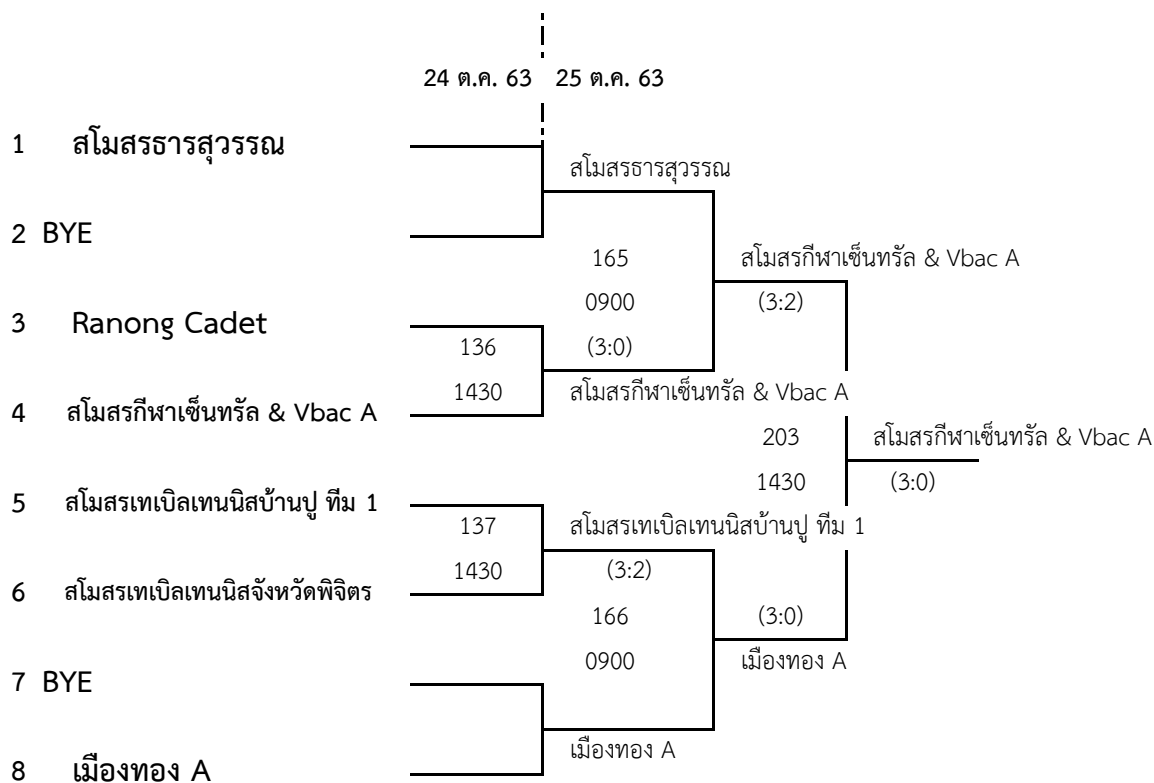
24 ต.ค. 63 25 ต.ค. 63

1 สโมสรธารสุวรรณ

2 BYE

3 Ranong Cadet

4 สโมสรกีฬาเซ็นทรัล & Vbac A

5 สโมสรเทเบิลเทนนิสบ้านปู ทีม 1

6 สโมสรเทเบิลเทนนิสจังหวัดพิจิตร

7 BYE

8 เมืองทอง A

สโมสรธารสุวรรณ

165

0900

136

1430

(3:0)

สโมสรกีฬาเซ็นทรัล & Vbac A

สโมสรกีฬาเซ็นทรัล & Vbac A

(3:2)

203

1430

สโมสรกีฬาเซ็นทรัล & Vbac A

(3:0)

137

1430

สโมสรเทเบิลเทนนิสบ้านปู ทีม 1

(3:2)

166

0900

(3:0)

เมืองทอง A

เมืองทอง A